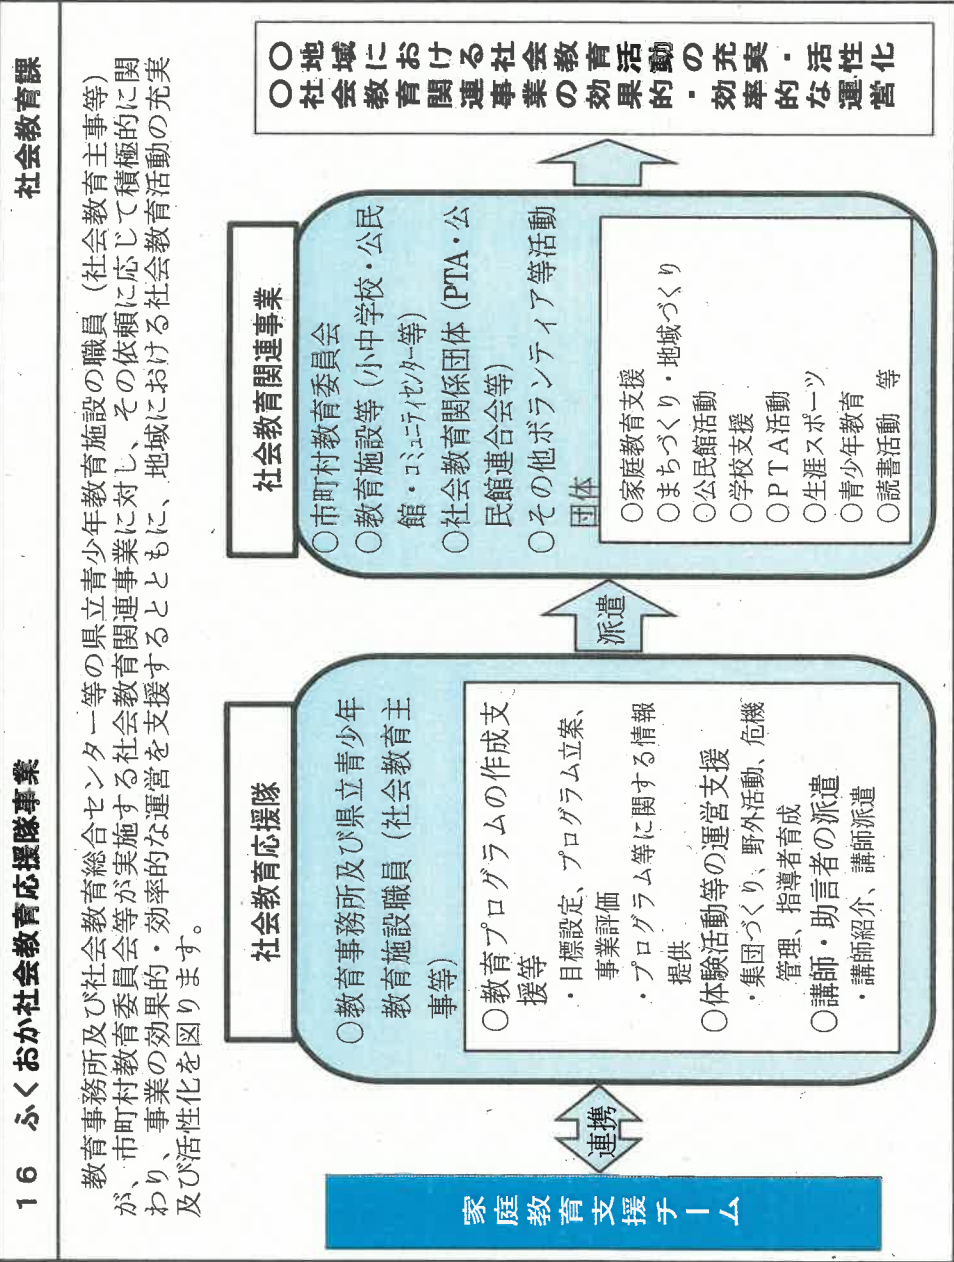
１６　ふくおか社会教育応援隊事業

社会教育課

教育事務所及び社会教育総合センター等の県立青少年教育施設の職員（社会教育主事等）が、市町村教育委員会等が実施する社会教育関連事業に対し、その依頼に応じて積極的に関わり、事業の効果的・効率的な運営を支援するとともに、地域における社会教育活動の充実及び活性化を図ります。

社会教育応援隊

○教育事務所及び県立青少年教育施設職員（社会教育主事等）

○教育プログラムの作成支援等
・目標設定、プログラム立案、事業評価
・プログラム等に関する情報提供
○体験活動等の運営支援
・集団づくり、野外活動、危機管理、指導者育成
○講師・助言者の派遣
・講師紹介、講師派遣

派遣

社会教育関連事業

○市町村教育委員会
○教育施設等（小中学校・公民館・ｺﾐｭﾆﾃｨｾﾝﾀｰ等）
○社会教育関係団体（PTA・公民館連合会等）
○その他ボランティア等活動団体

○家庭教育支援
○まちづくり・地域づくり
○公民館活動
○学校支援
○ＰＴＡ活動
○生涯スポーツ
○青少年教育
○読書活動　等

○地域における社会教育活動の充実・活性化
○社会教育関連事業の効果的・効率的な運営

連携

家庭教育支援チーム